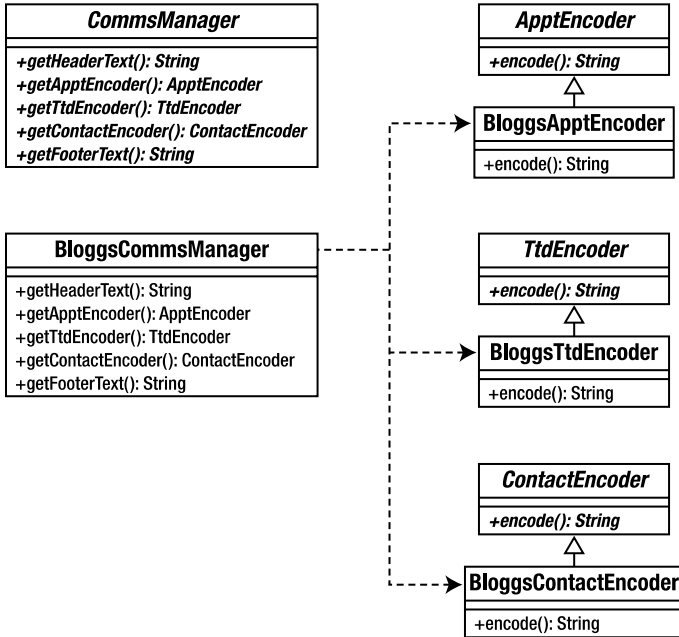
CommsManager

+getHeaderText(): String
+getApptEncoder(): ApptEncoder
+getTtdEncoder(): TtdEncoder
+getContactEncoder(): ContactEncoder
+getFooterText(): String

ApptEncoder

+encode(): String

BloggsApptEncoder

+encode(): String

BloggsCommsManager

+getHeaderText(): String
+getApptEncoder(): ApptEncoder
+getTtdEncoder(): TtdEncoder
+getContactEncoder(): ContactEncoder
+getFooterText(): String

TtdEncoder

+encode(): String

BloggsTtdEncoder

+encode(): String

ContactEncoder

+encode(): String

BloggsContactEncoder

+encode(): String